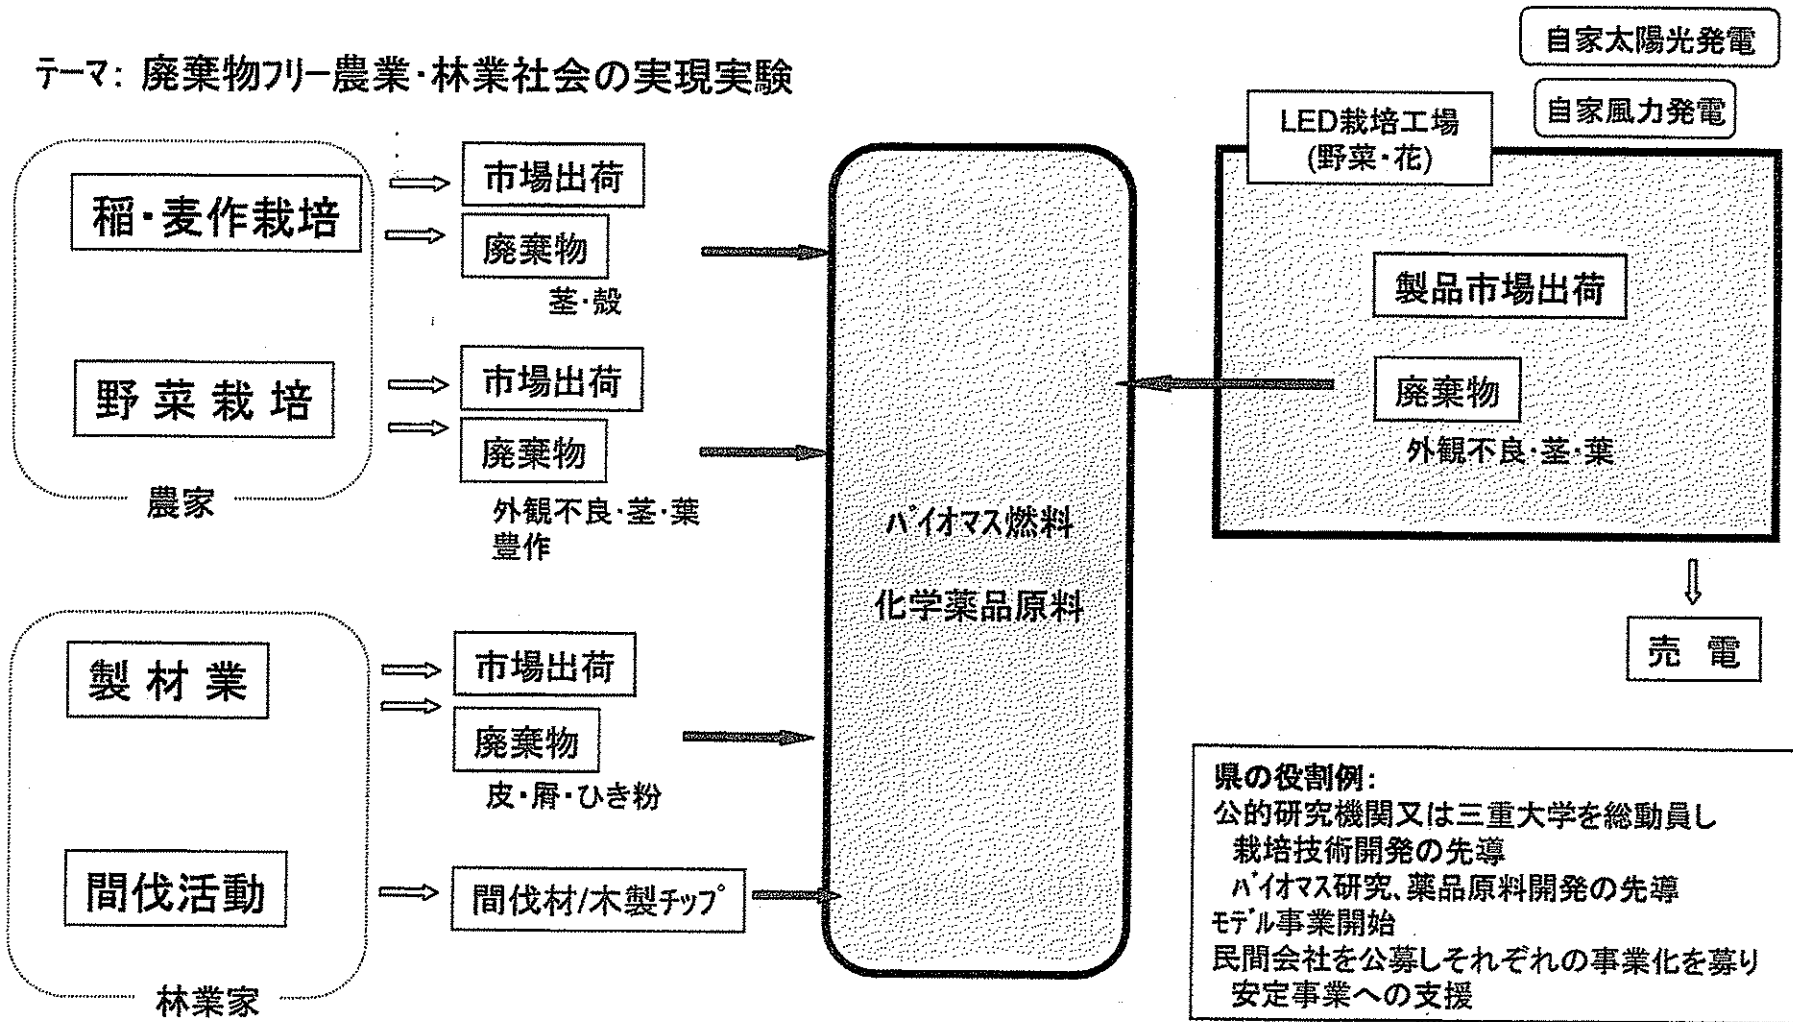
テーマ: 廃棄物フリー農業・林業社会の実現実験

自家太陽光発電

自家風力発電

稲・麦作栽培

市場出荷

廃棄物

茎・殻

野菜栽培

市場出荷

廃棄物

外観不良・茎・葉
豊作

農家

製材業

市場出荷

廃棄物

皮・屑・ひき粉

間伐活動

間伐材/木製チップ

林業家

バイオマス燃料

化学薬品原料

LED栽培工場
(野菜・花)

製品市場出荷

廃棄物

外観不良・茎・葉

売　電

県の役割例:
公的研究機関又は三重大学を総動員し
栽培技術開発の先導
バイオマス研究、薬品原料開発の先導
モデル事業開始
民間会社を公募しそれぞれの事業化を募り
安定事業への支援